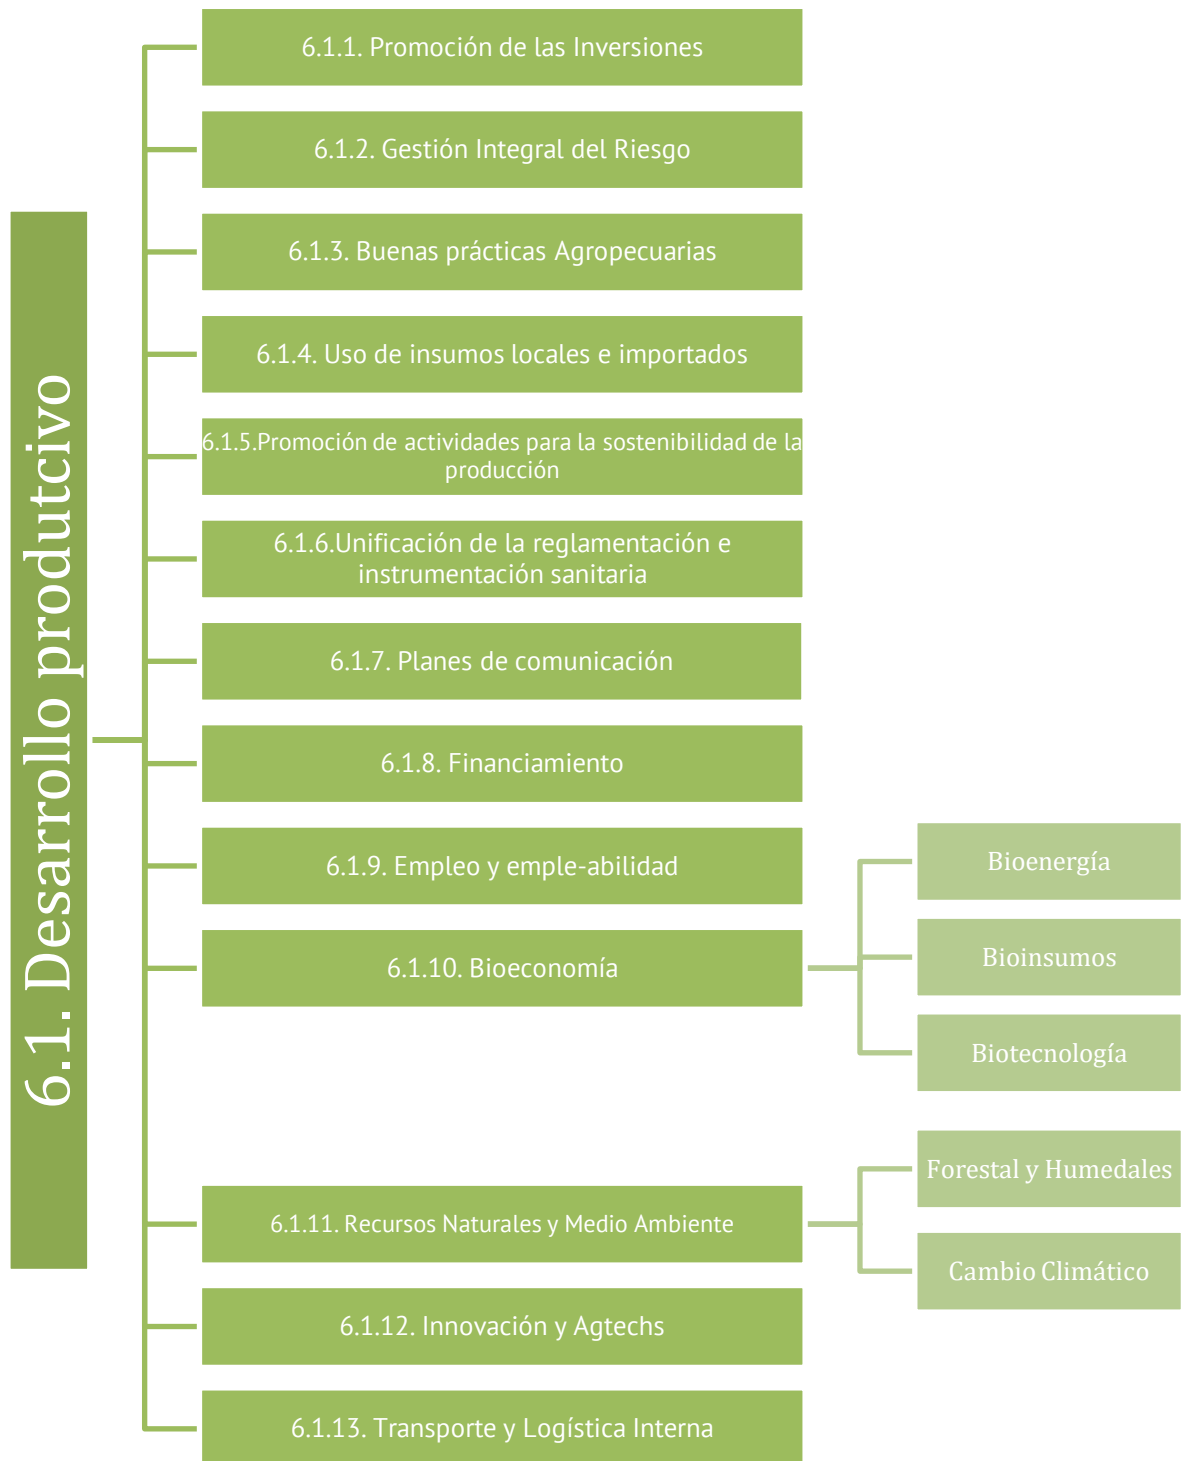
6.1. Desarrollo produtcivo

6.1.1. Promoción de las Inversiones

6.1.2. Gestión Integral del Riesgo

6.1.3. Buenas prácticas Agropecuarias

6.1.4. Uso de insumos locales e importados

6.1.5.Promoción de actividades para la sostenibilidad de la producción

6.1.6.Unificación de la reglamentación e instrumentación sanitaria

6.1.7. Planes de comunicación

6.1.8. Financiamiento

6.1.9. Empleo y emple-abilidad

6.1.10. Bioeconomía

Bioenergía

Bioinsumos

Biotecnología

6.1.11. Recursos Naturales y Medio Ambiente

Forestal y Humedales

Cambio Climático

6.1.12. Innovación y Agtechs

6.1.13. Transporte y Logística Interna